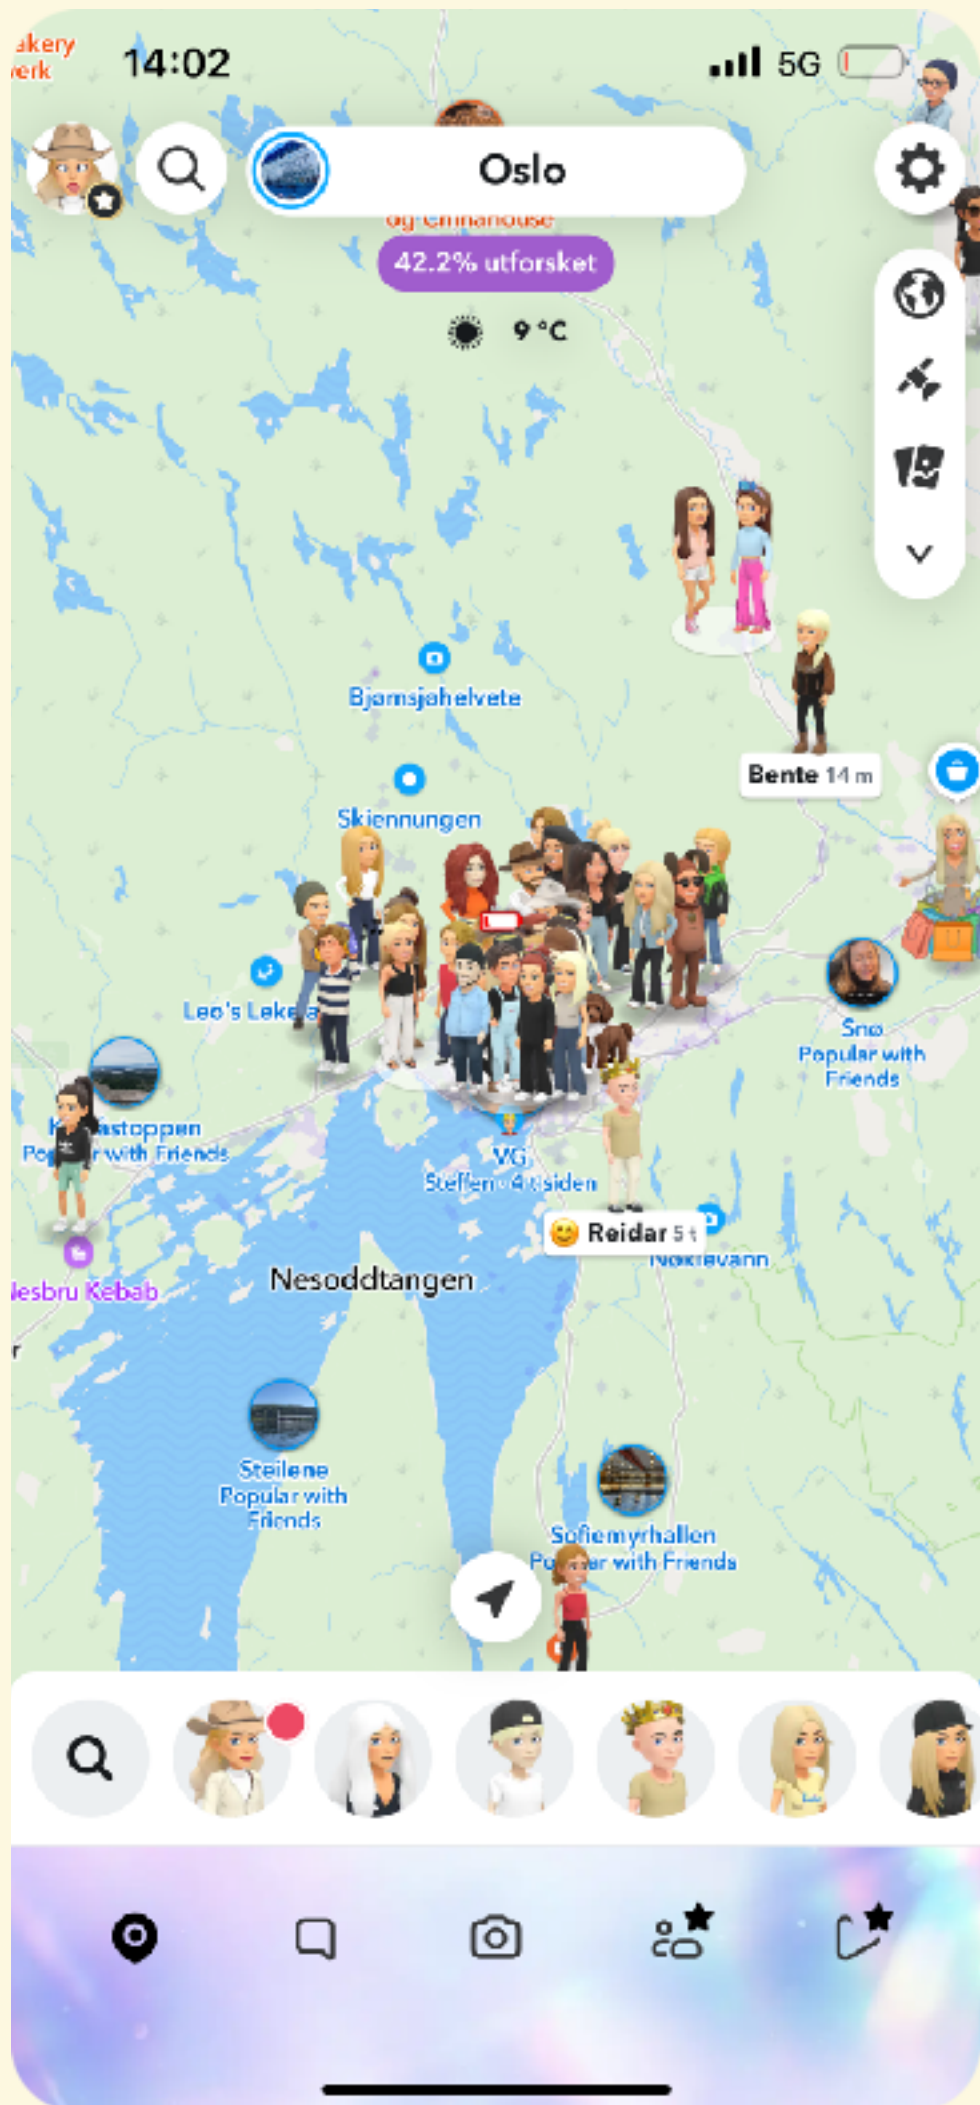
akery
erk

14:02

5G

Oslo

og Cinnahouse

42.2% utforsket

9 °C

Bjørnsjøhelvete

Skjennungen

Bente 14 m

Leo's Leke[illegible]

Snø
Popular with
Friends

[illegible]stoppen
Po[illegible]r with Friends

VG
Steffen · 4 t siden

Reidar 5 t

Nøklevann

lesbru Kebab

Nesoddtangen

Steilene
Popular with
Friends

Sofiemyrhallen
Po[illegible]r with Friends